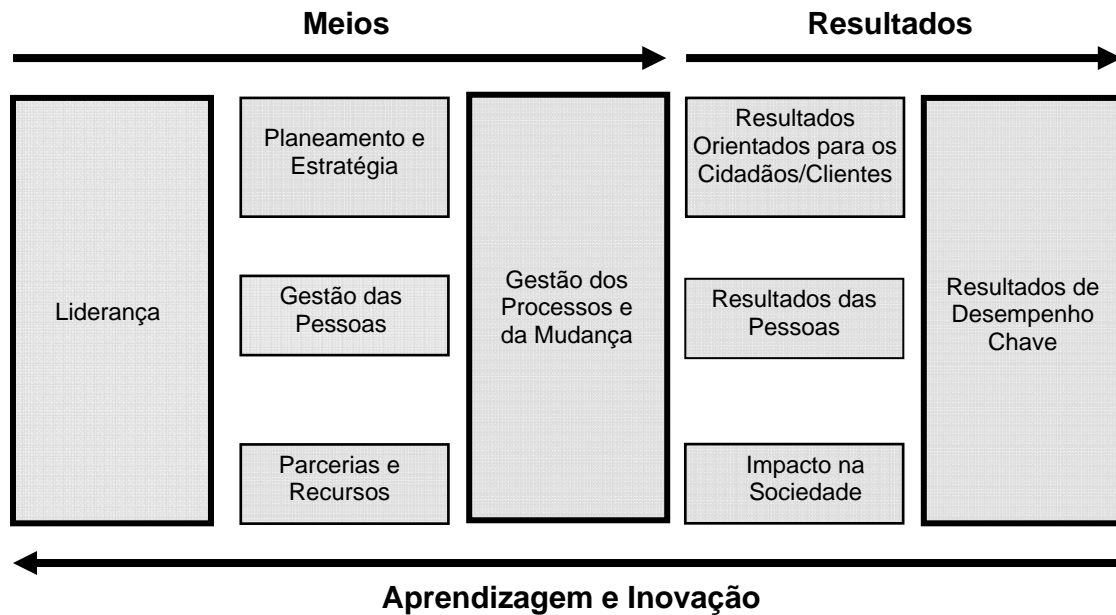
Meios

Resultados

Liderança

Planeamento e Estratégia

Gestão das Pessoas

Parcerias e Recursos

Gestão dos Processos e da Mudança

Resultados Orientados para os Cidadãos/Clientes

Resultados das Pessoas

Impacto na Sociedade

Resultados de Desempenho Chave

Aprendizagem e Inovação